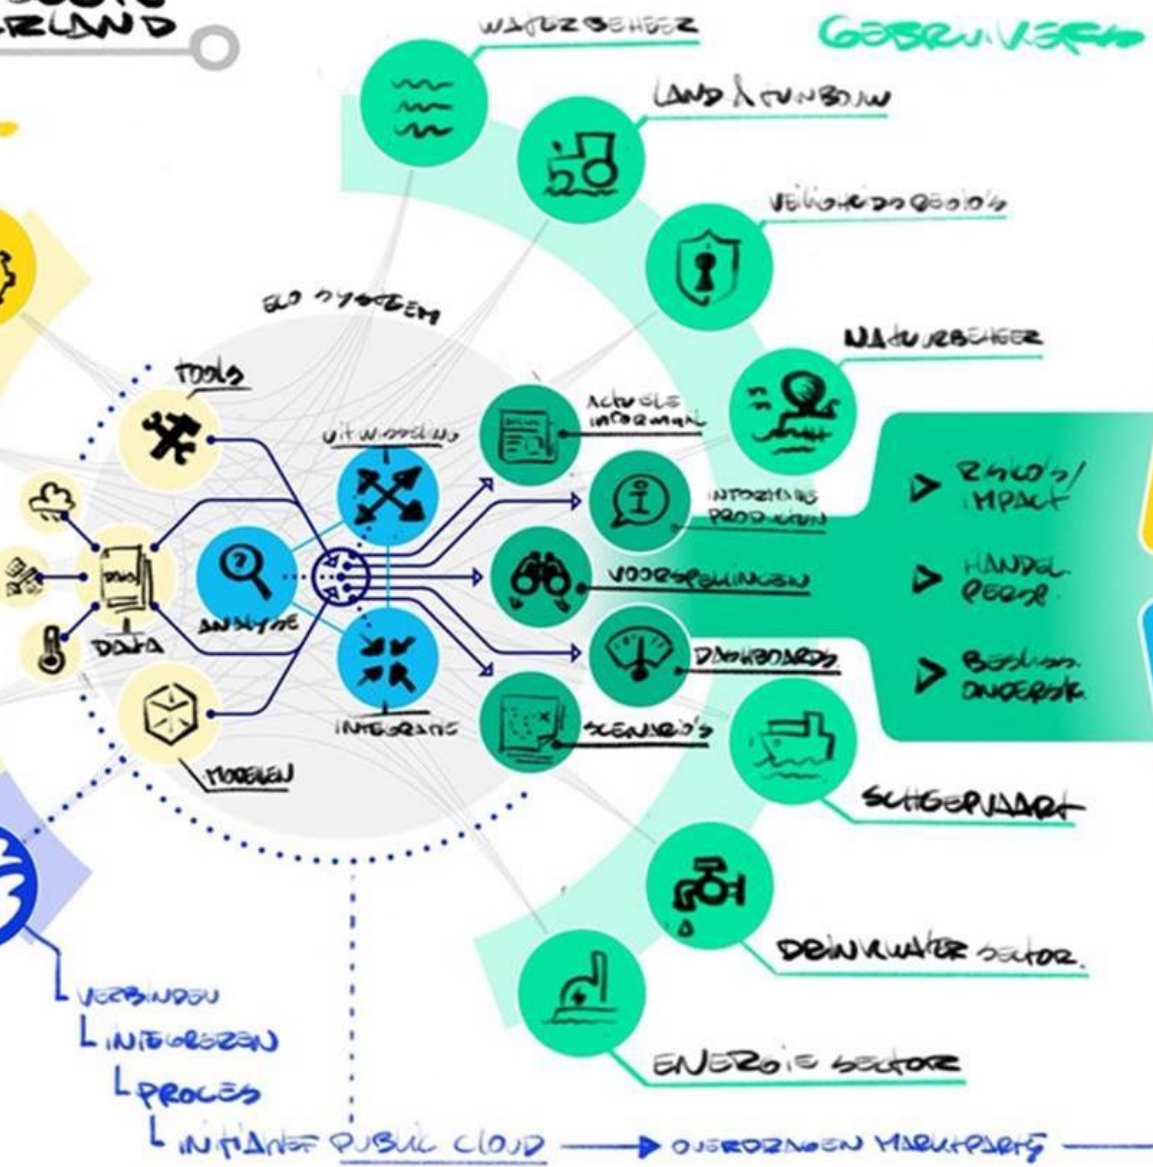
RLAND

WATERBEHEER

GEBRUIKERS

LAND & TUINBOUW

VEILIGHEIDSREGIO'S

ECO SYSTEEM

NATUURBEHEER

TOOLS

UITWISSELING

ACTUELE INFORMATIE

INFORMATIE PRODUCTEN

RISICO'S/ IMPACT

HANDEL PERSP

BESLISS. ONDERST.

DATA

ANALYSE

VOORSPELLINGEN

DASHBOARDS

INTEGRATIE

SCENARIO'S

MODELLEN

SCHEEPVAART

DRINKWATER SECTOR

VERBINDEN

INTEGREREN

PROCES

ENERGIE SECTOR

INHAME PUBLIC CLOUD → OVERDRAGEN MARKTPARTIJ